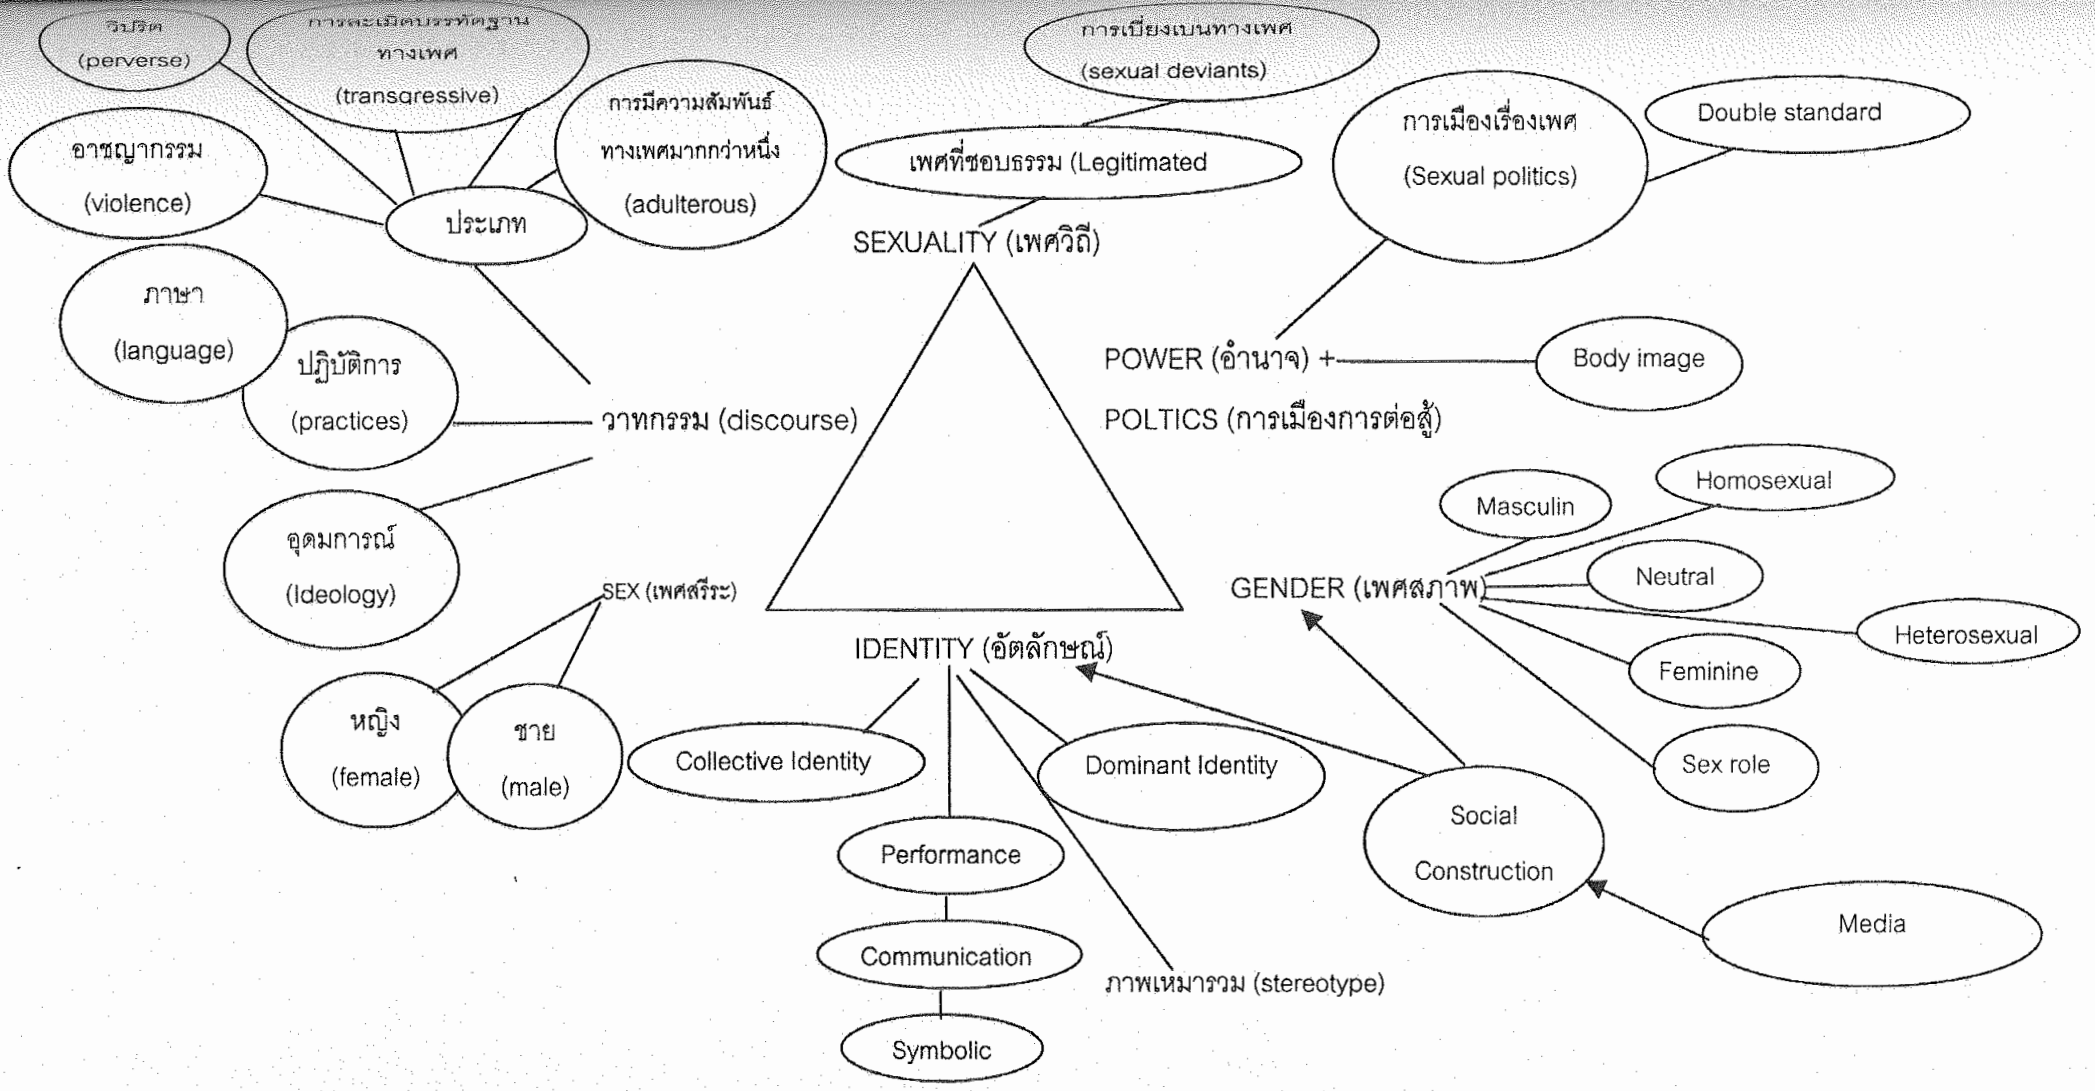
วิปริต (perverse)

การละเมิดบรรทัดฐานทางเพศ (transgressive)

การเบี่ยงเบนทางเพศ (sexual deviants)

อาชญากรรม (violence)

การมีความสัมพันธ์ทางเพศมากกว่าหนึ่ง (adulterous)

เพศที่ชอบธรรม (Legitimated

การเมืองเรื่องเพศ (Sexual politics)

Double standard

ประเภท

SEXUALITY (เพศวิถี)

ภาษา (language)

ปฏิบัติการ (practices)

POWER (อำนาจ) +

Body image

วาทกรรม (discourse)

POLTICS (การเมืองการต่อสู้)

Masculin

Homosexual

อุดมการณ์ (Ideology)

SEX (เพศสรีระ)

GENDER (เพศสภาพ)

Neutral

Heterosexual

IDENTITY (อัตลักษณ์)

Feminine

หญิง (female)

ชาย (male)

Collective Identity

Dominant Identity

Sex role

Social Construction

Performance

Communication

Media

ภาพเหมารวม (stereotype)

Symbolic